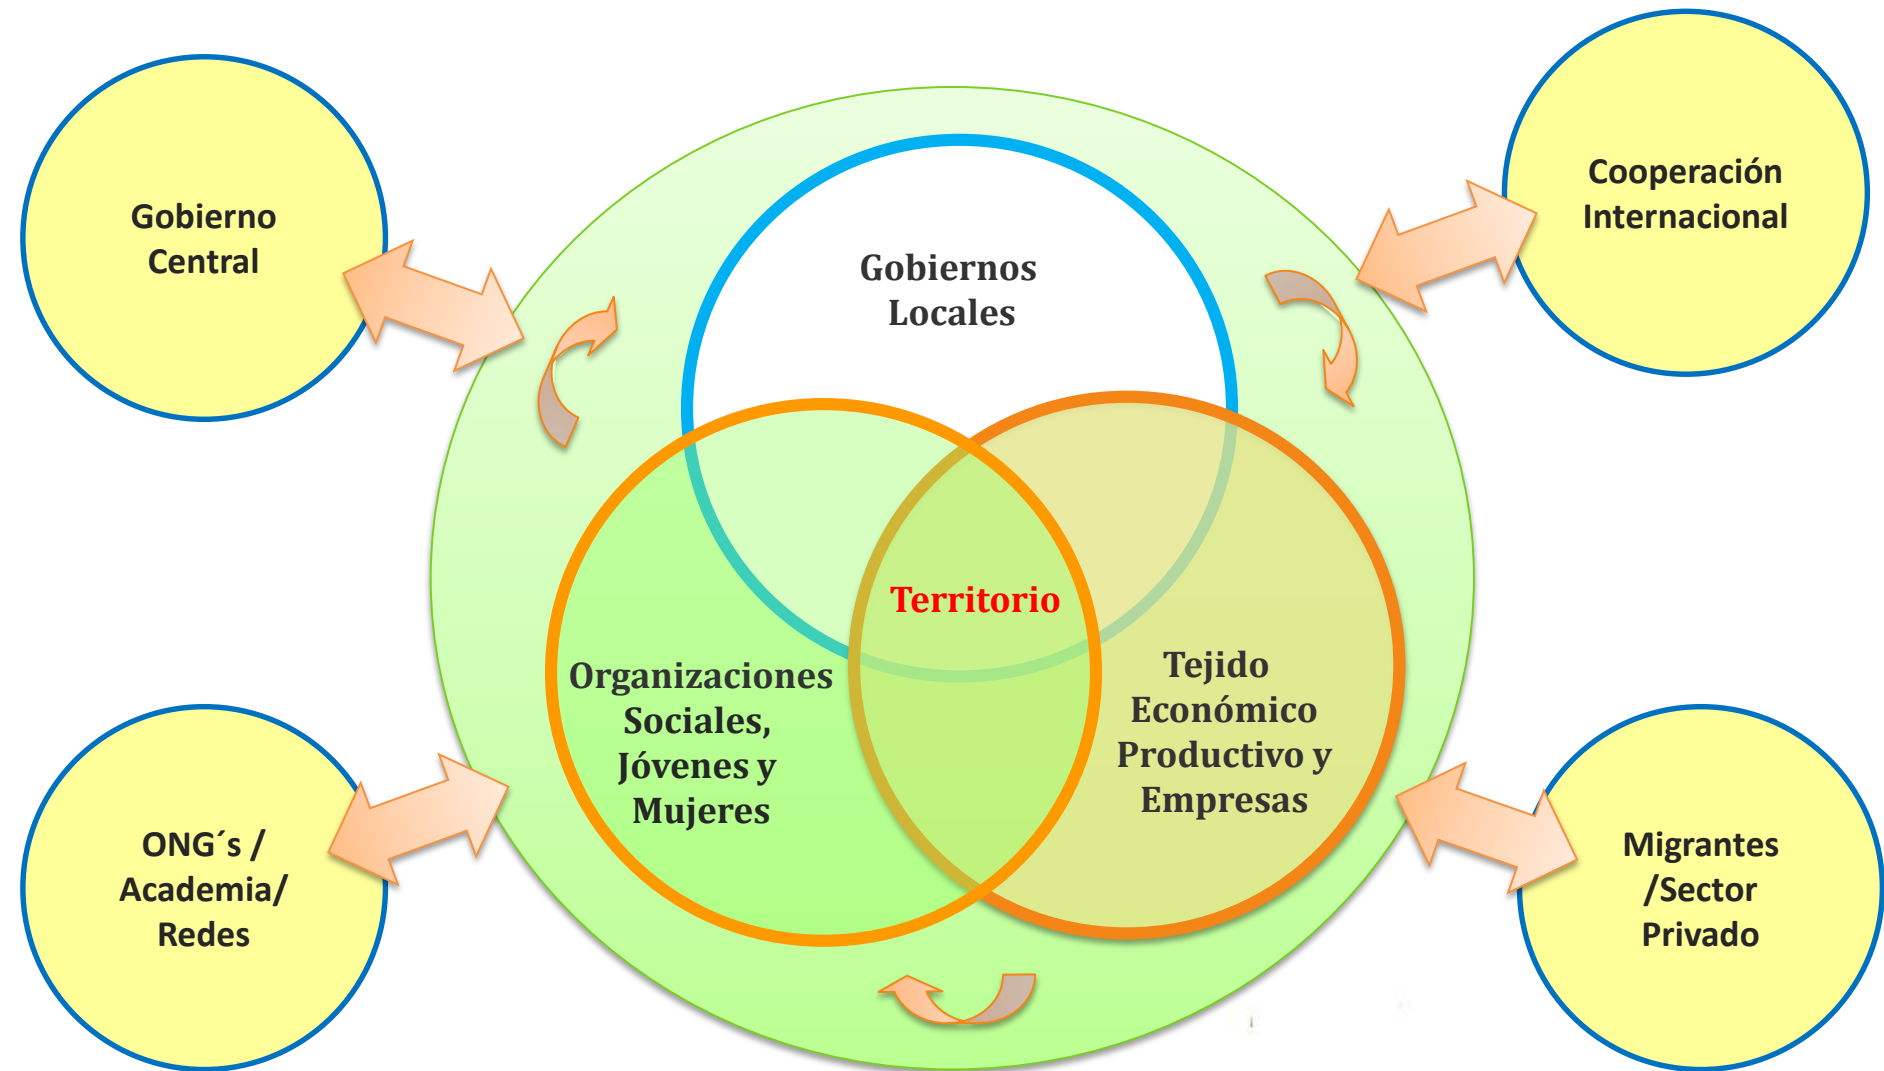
Gobierno Central

Cooperación Internacional

Gobiernos Locales

Territorio

Organizaciones Sociales, Jóvenes y Mujeres

Tejido Económico Productivo y Empresas

ONG´s / Academia/ Redes

Migrantes /Sector Privado